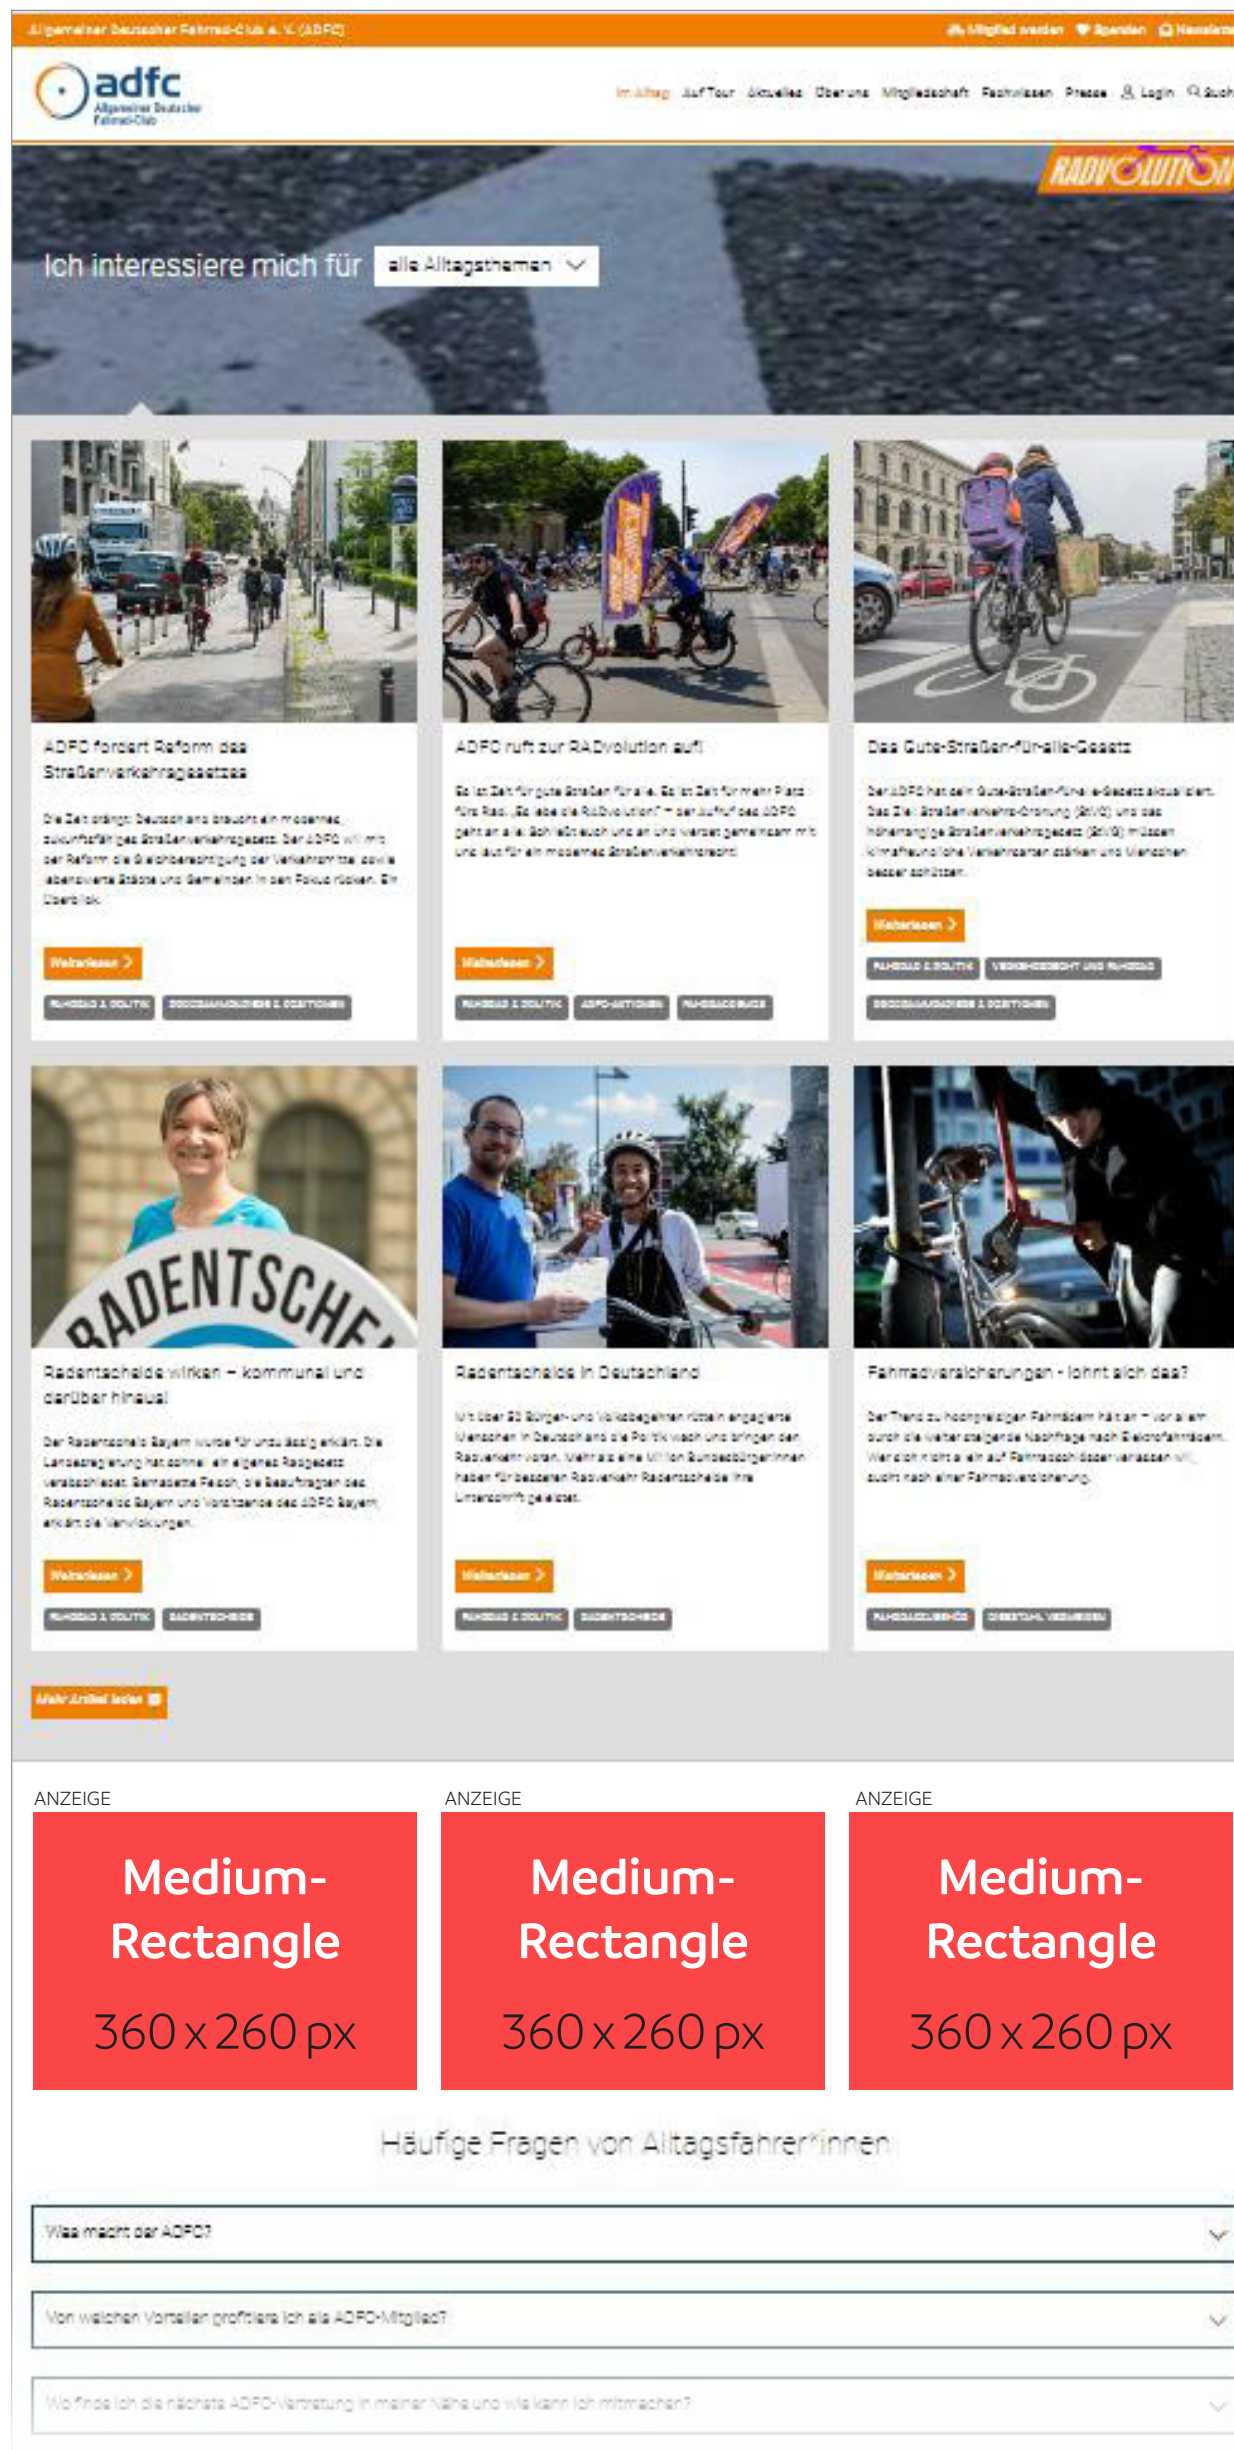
Allgemeiner Deutscher Fahrrad-Club e. V. (ADFC)

Mitglied werden Spenden Newsletter

adfc Allgemeiner Deutscher Fahrrad-Club

Im Alltag Auf Tour Aktuelles Über uns Mitgliedschaft Fachwissen Presse Login Such

RADVOLUTION

Ich interessiere mich für alle Alltagsthemen

ADFC fordert Reform des Straßenverkehrsgesetzes

Die Zeit drängt: Deutschland braucht ein modernes, zukunftsfähiges Straßenverkehrsgesetz. Der ADFC will mit der Reform die Gleichberechtigung der Verkehrsmittel sowie lebenswerte Städte und Gemeinden in den Fokus rücken. Ein Überblick.

Weiterlesen

RADVERKEHR & POLITIK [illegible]

ADFC ruft zur RADvolution auf!

Es ist Zeit für gute Straßen für alle. Es ist Zeit für mehr Platz fürs Rad. „Es lebe die RADvolution!" – der Aufruf des ADFC geht an alle. Schließt euch uns an und werdet gemeinsam mit uns laut für ein modernes Straßenverkehrsrecht.

Weiterlesen

RADVERKEHR & POLITIK ADFC-AKTIONEN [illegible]

Das Gute-Straßen-für-alle-Gesetz

Der ADFC hat sein Gute-Straßen-für-alle-Gesetz aktualisiert. Das Ziel: Straßenverkehrs-Ordnung (StVO) und das höherrangige Straßenverkehrsgesetz (StVG) müssen klimafreundliche Verkehrsarten stärken und Menschen besser schützen.

Weiterlesen

RADVERKEHR & POLITIK VERKEHRSRECHT UND RADVERKEHR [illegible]

Radentscheide wirken – kommunal und darüber hinaus

Der Radentscheid Bayern wurde für unzulässig erklärt. Die Landesregierung hat daher ein eigenes Radgesetz verabschiedet. Bernadette Felsch, die Beauftragte des Radentscheids Bayern und Vorsitzende des ADFC Bayern erklärt die Entwicklungen.

Weiterlesen

RADVERKEHR & POLITIK RADENTSCHEIDE

Radentscheide in Deutschland

Mit über 50 Bürger- und Volksbegehren rütteln engagierte Menschen in Deutschland die Politik wach und bringen den Radverkehr voran. Mehr als eine Million Bundesbürger*innen haben für besseren Radverkehr Radentscheide ihre Unterschrift geleistet.

Weiterlesen

RADVERKEHR & POLITIK RADENTSCHEIDE

Fahrradversicherungen - lohnt sich das?

Der Trend zu hochpreisigen Fahrrädern hält an – vor allem durch die weiter steigende Nachfrage nach Elektrofahrrädern. Wer sich nicht allein auf Fahrradschloss verlassen will, sucht nach einer Fahrradversicherung.

Weiterlesen

FAHRRADDIEBSTAHL DIEBSTAHL VERMEIDEN

Mehr Artikel laden

ANZEIGE

Medium-Rectangle

360 x 260 px

ANZEIGE

Medium-Rectangle

360 x 260 px

ANZEIGE

Medium-Rectangle

360 x 260 px

Häufige Fragen von Alltagsfahrer*innen

Was macht der ADFC?

Von welchen Vorteilen profitiere ich als ADFC-Mitglied?

Wo finde ich die nächste ADFC-Vertretung in meiner Nähe und wie kann ich mitmachen?